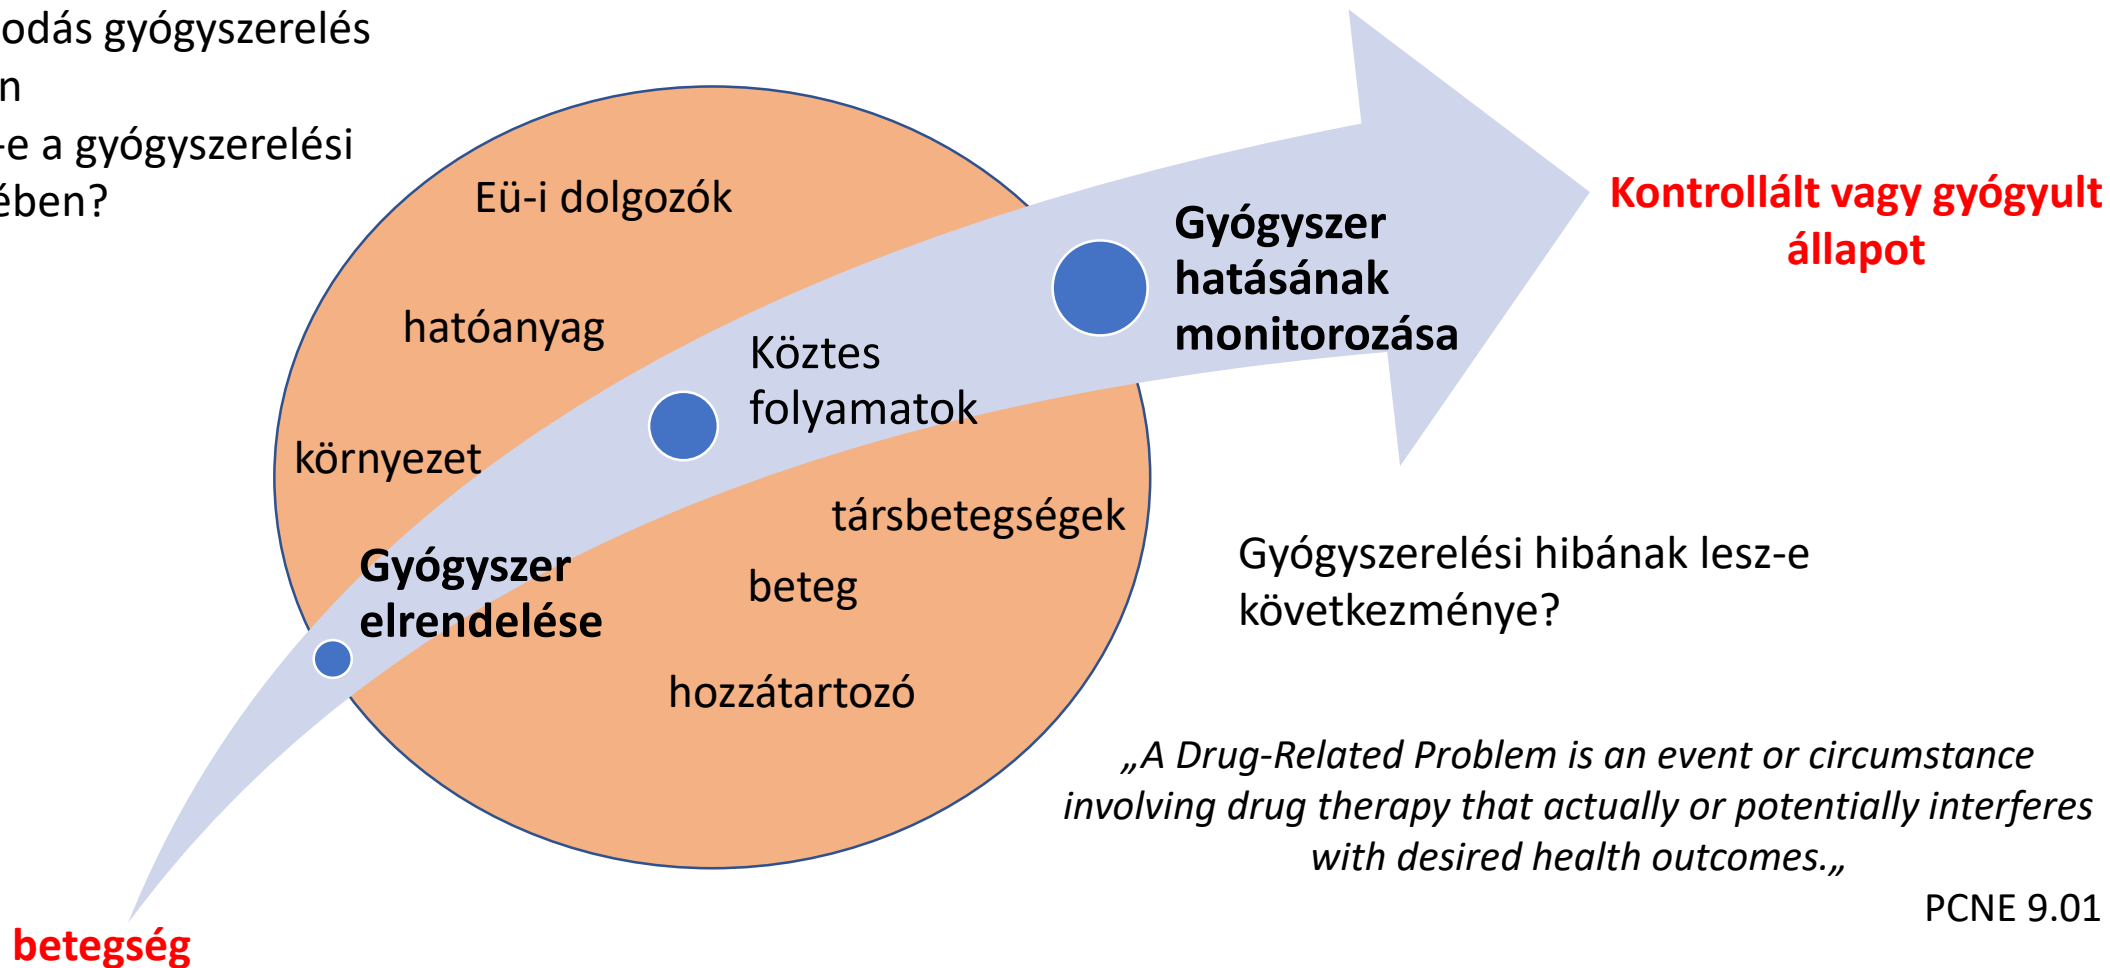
odás gyógyszerelés
n
-e a gyógyszerelési
ében?

Eü-i dolgozók

hatóanyag

környezet

Köztes folyamatok

Gyógyszer hatásának monitorozása

Kontrollált vagy gyógyult állapot

társbetegségek

beteg

Gyógyszer elrendelése

hozzátartozó

Gyógyszerelési hibának lesz-e következménye?

„A Drug-Related Problem is an event or circumstance involving drug therapy that actually or potentially interferes with desired health outcomes.„

PCNE 9.01

betegség